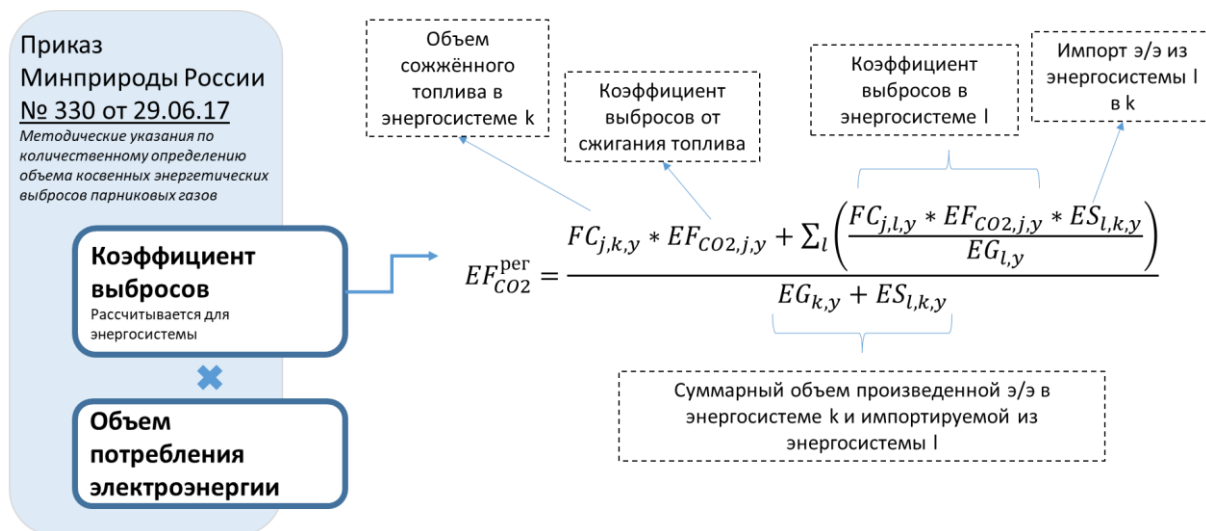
Приказ Минприроды России № 330 от 29.06.17

Методические указания по количественному определению объема косвенных энергетических выбросов парниковых газов

Коэффициент выбросов
Рассчитывается для энергосистемы

Объем потребления электроэнергии

Объем сожжённого топлива в энергосистеме k

Коэффициент выбросов от сжигания топлива

Коэффициент выбросов в энергосистеме l

Импорт э/э из энергосистемы l в k

$EF_{CO2}^{рег} = \frac{FC_{j,k,y} * EF_{CO2,j,y} + \sum_l \left( \frac{FC_{j,l,y} * EF_{CO2,j,y} * ES_{l,k,y}}{EG_{l,y}} \right)}{EG_{k,y} + ES_{l,k,y}}$

Суммарный объем произведенной э/э в энергосистеме k и импортируемой из энергосистемы l